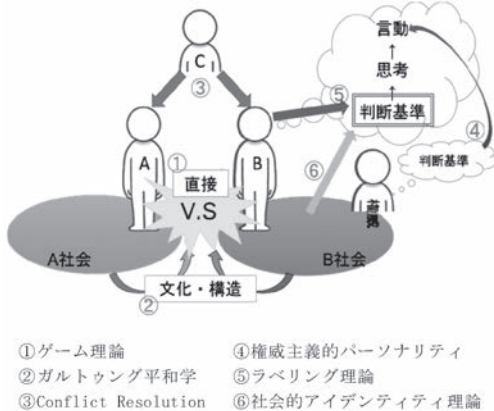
言動
↑
思考
↑
判断基準

C
③
A
①
B
⑤
⑥
④
判断基準
直接
V.S
A社会
B社会
文化・構造
②
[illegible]

①ゲーム理論
②ガルトゥング平和学
③Conflict Resolution
④権威主義的パーソナリティ
⑤ラベリング理論
⑥社会的アイデンティティ理論